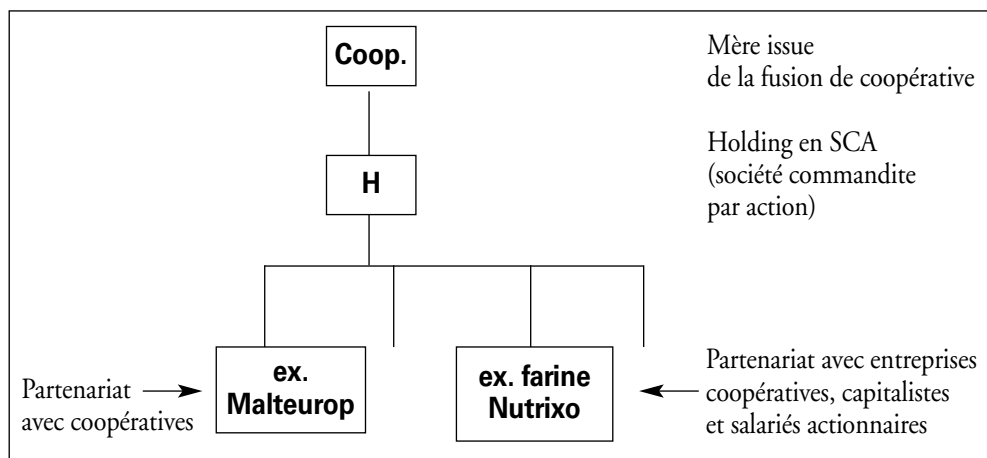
Coop.

Mère issue de la fusion de coopérative

H

Holding en SCA (société commandite par action)

Partenariat avec coopératives

ex. Malteurop

ex. farine Nutrixo

Partenariat avec entreprises coopératives, capitalistes et salariés actionnaires